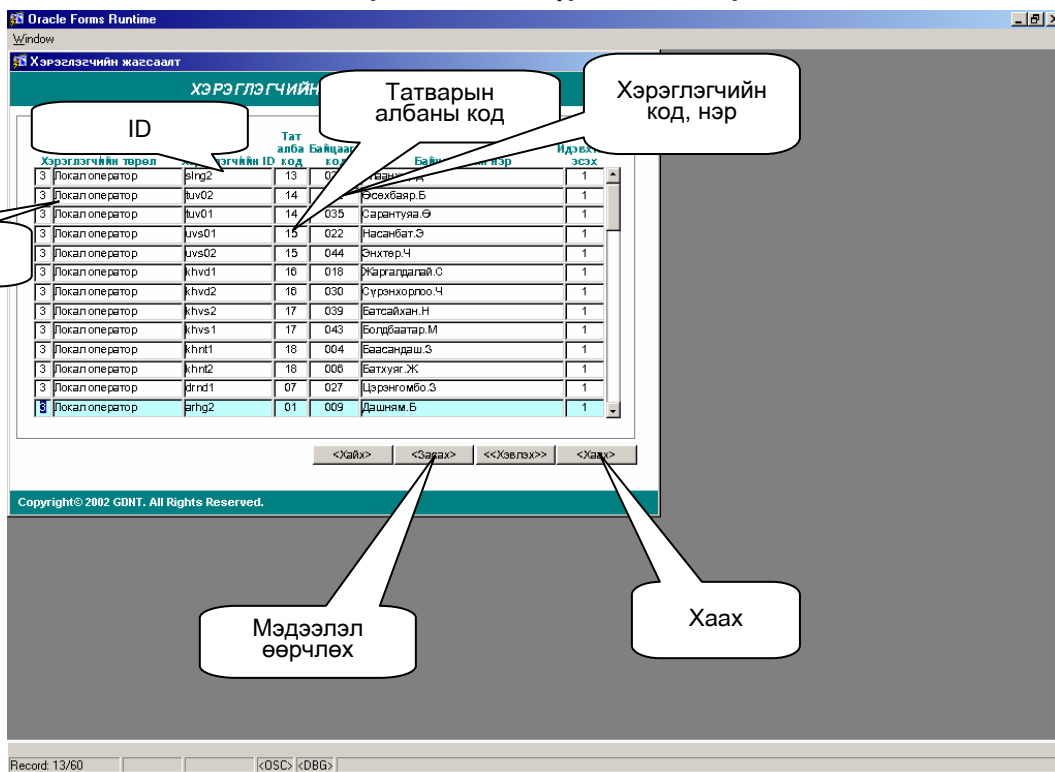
Oracle Forms Runtime
Window
Хэрэглэгчийн жагсаалт
ХЭРЭГЛЭГЧИЙН

ID

Татварын албаны код

Хэрэглэгчийн код, нэр

| Хэрэглэгчийн төрөл | | Хэрэглэгчийн ID | Тат алба код | Байцаагч код | Байцаагчийн нэр | Идэвхтэй эсэх |
|---|---|---|---|---|---|---|
| 3 | Локал оператор | slng2 | 13 | 0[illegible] | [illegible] | 1 |
| 3 | Локал оператор | tuv02 | 14 | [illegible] | Эсэхбаяр.Б | 1 |
| 3 | Локал оператор | tuv01 | 14 | 035 | Сарантуяа.Ө | 1 |
| 3 | Локал оператор | uvs01 | 15 | 022 | Насанбат.Э | 1 |
| 3 | Локал оператор | uvs02 | 15 | 044 | Энхтөр.Ч | 1 |
| 3 | Локал оператор | khvd1 | 16 | 018 | Жаргалдалай.С | 1 |
| 3 | Локал оператор | khvd2 | 16 | 030 | Сүрэнхорлоо.Ч | 1 |
| 3 | Локал оператор | khvs2 | 17 | 039 | Батсайхан.Н | 1 |
| 3 | Локал оператор | khvs1 | 17 | 043 | Болдбаатар.М | 1 |
| 3 | Локал оператор | khnt1 | 18 | 004 | Баасандаш.З | 1 |
| 3 | Локал оператор | khnt2 | 18 | 006 | Батхуяг.Ж | 1 |
| 3 | Локал оператор | drnd1 | 07 | 027 | Цэрэнгомбо.З | 1 |
| 3 | Локал оператор | arhg2 | 01 | 009 | Дашням.Б | 1 |

<Хайх> <Засах> <<Хэвлэх>> <Хаах>

Copyright© 2002 GDNT. All Rights Reserved.

Мэдээлэл өөрчлөх

Хаах

Record: 13/60 <OSC> <DBG>